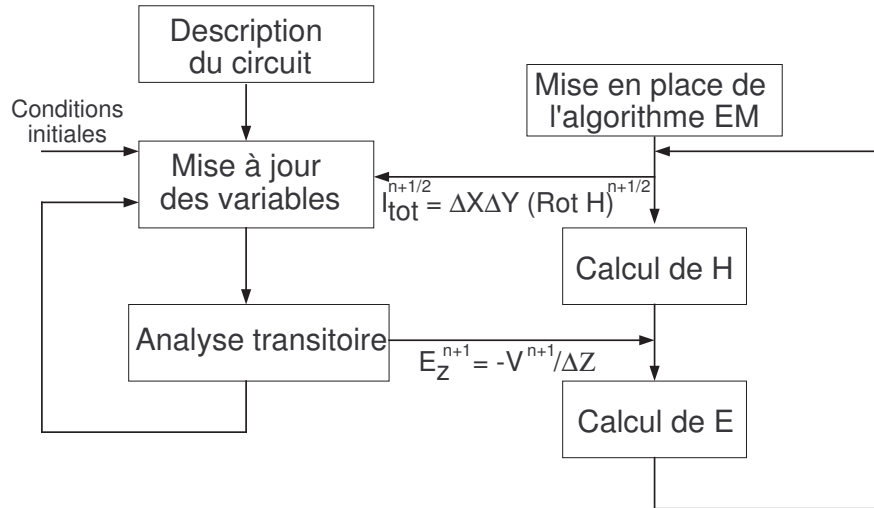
Description du circuit

Mise en place de l'algorithme EM

Conditions initiales

Mise à jour des variables

$I_{tot}^{n+1/2} = \Delta X \Delta Y \, (\text{Rot } H)^{n+1/2}$

Calcul de H

Analyse transitoire

$E_Z^{n+1} = -V^{n+1}/\Delta Z$

Calcul de E